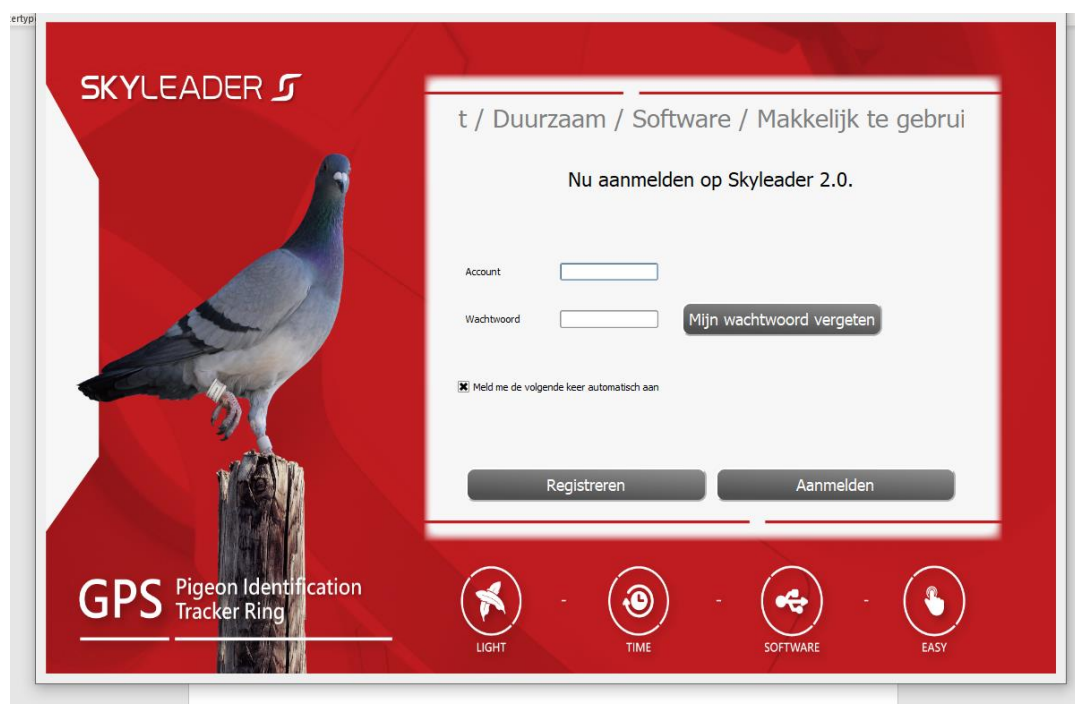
ertyp

SKYLEADER

t / Duurzaam / Software / Makkelijk te gebrui

Nu aanmelden op Skyleader 2.0.

Account

Wachtwoord

Mijn wachtwoord vergeten

Meld me de volgende keer automatisch aan

Registreren

Aanmelden

GPS Pigeon Identification Tracker Ring

LIGHT

TIME

SOFTWARE

EASY